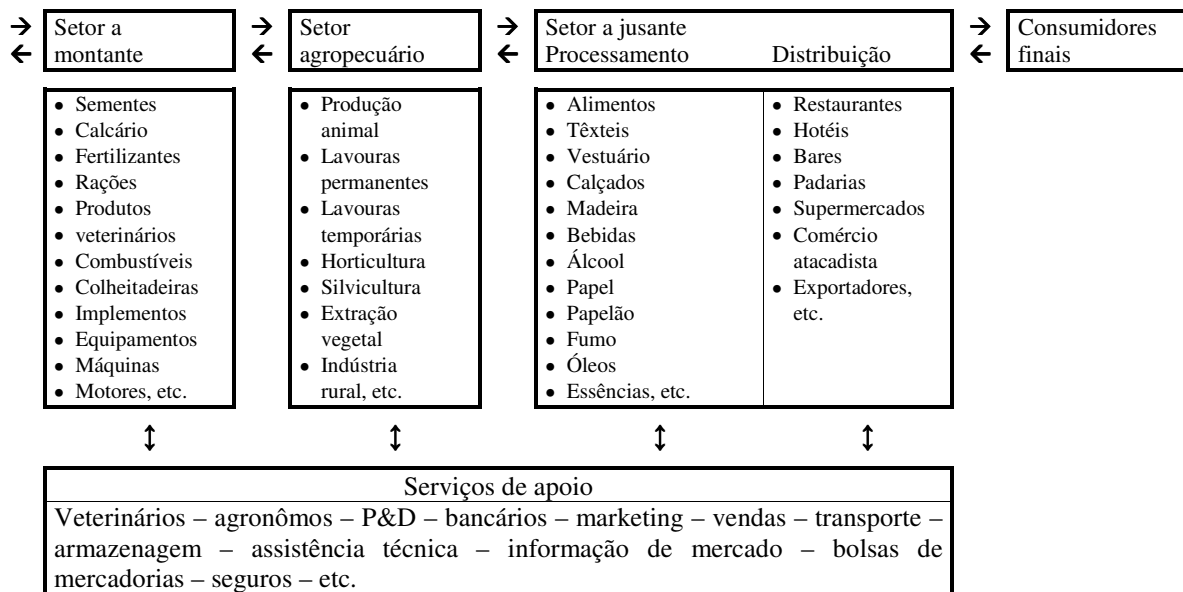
Setor a montante

Setor agropecuário

Setor a jusante
Processamento Distribuição

Consumidores finais

- Sementes
- Calcário
- Fertilizantes
- Rações
- Produtos
- veterinários
- Combustíveis
- Colheitadeiras
- Implementos
- Equipamentos
- Máquinas
- Motores, etc.

- Produção animal
- Lavouras permanentes
- Lavouras temporárias
- Horticultura
- Silvicultura
- Extração vegetal
- Indústria rural, etc.

- Alimentos
- Têxteis
- Vestuário
- Calçados
- Madeira
- Bebidas
- Álcool
- Papel
- Papelão
- Fumo
- Óleos
- Essências, etc.

- Restaurantes
- Hotéis
- Bares
- Padarias
- Supermercados
- Comércio atacadista
- Exportadores, etc.

Serviços de apoio
Veterinários – agronômos – P&D – bancários – marketing – vendas – transporte – armazenagem – assistência técnica – informação de mercado – bolsas de mercadorias – seguros – etc.